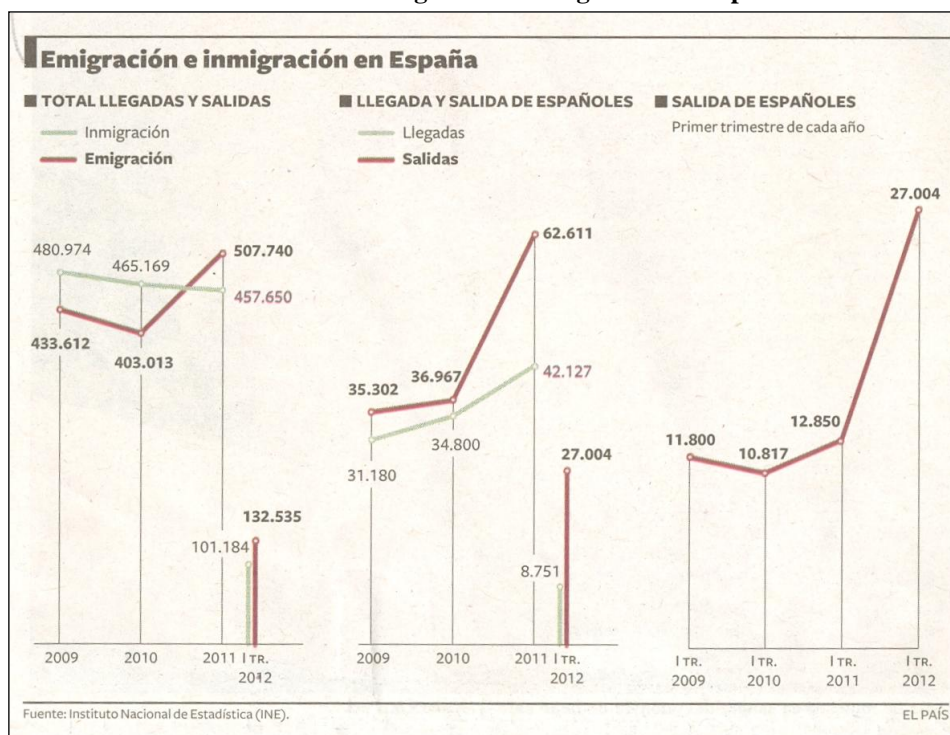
Emigración e inmigración en España

TOTAL LLEGADAS Y SALIDAS

Inmigración
Emigración

480.974
465.169
507.740
457.650
433.612
403.013
101.184
132.535

2009
2010
2011
I TR. 2012

LLEGADA Y SALIDA DE ESPAÑOLES

Llegadas
Salidas

62.611
35.302
36.967
42.127
34.800
31.180
27.004
8.751

2009
2010
2011
I TR. 2012

SALIDA DE ESPAÑOLES

Primer trimestre de cada año

27.004
12.850
11.800
10.817

I TR. 2009
I TR. 2010
I TR. 2011
I TR. 2012

Fuente: Instituto Nacional de Estadística (INE).

EL PAÍS